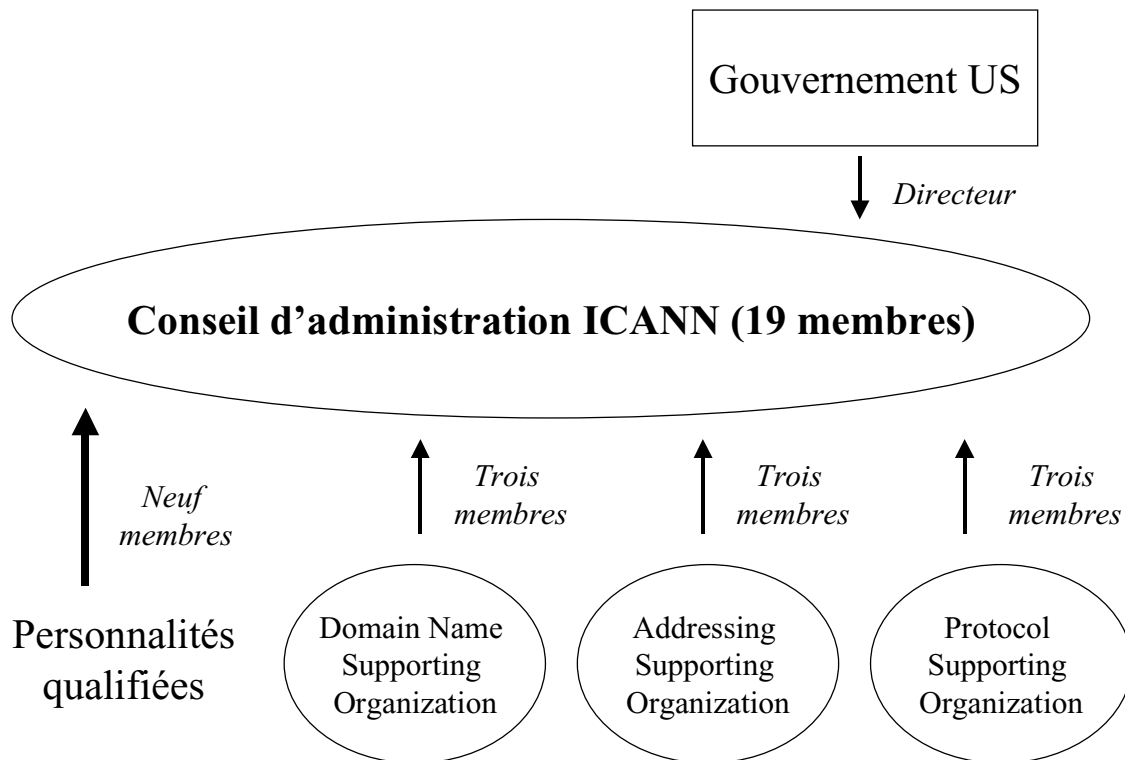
Gouvernement US

Directeur

Conseil d’administration ICANN (19 membres)

Neuf membres

Trois membres

Trois membres

Trois membres

Personnalités qualifiées

Domain Name Supporting Organization

Addressing Supporting Organization

Protocol Supporting Organization